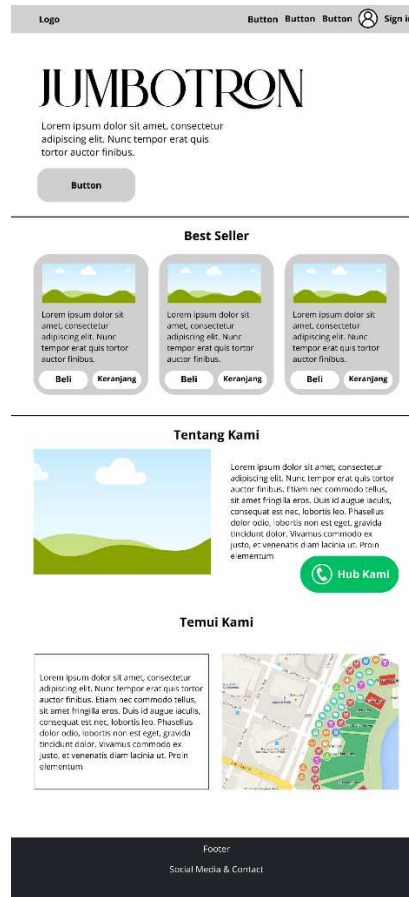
Logo

Button Button Button Sign in

JUMBOTRON

Lorem ipsum dolor sit amet, consectetur adipiscing elit. Nunc tempor erat quis tortor auctor finibus.

Button

Best Seller

Lorem ipsum dolor sit amet, consectetur adipiscing elit. Nunc tempor erat quis tortor auctor finibus.

Beli Keranjang

Lorem ipsum dolor sit amet, consectetur adipiscing elit. Nunc tempor erat quis tortor auctor finibus.

Beli Keranjang

Lorem ipsum dolor sit amet, consectetur adipiscing elit. Nunc tempor erat quis tortor auctor finibus.

Beli Keranjang

Tentang Kami

Lorem ipsum dolor sit amet, consectetur adipiscing elit. Nunc tempor erat quis tortor auctor finibus. Etiam nec commodo tellus, sit amet fringilla eros. Duis id augue iaculis, consequat est nec, lobortis leo. Phasellus dolor odio, lobortis non est eget, gravida tincidunt dolor. Vivamus commodo ex justo, et venenatis diam lacinia ut. Proin elementum

Hub Kami

Temui Kami

Lorem ipsum dolor sit amet, consectetur adipiscing elit. Nunc tempor erat quis tortor auctor finibus. Etiam nec commodo tellus, sit amet fringilla eros. Duis id augue iaculis, consequat est nec, lobortis leo. Phasellus dolor odio, lobortis non est eget, gravida tincidunt dolor. Vivamus commodo ex justo, et venenatis diam lacinia ut. Proin elementum

Footer

Social Media & Contact